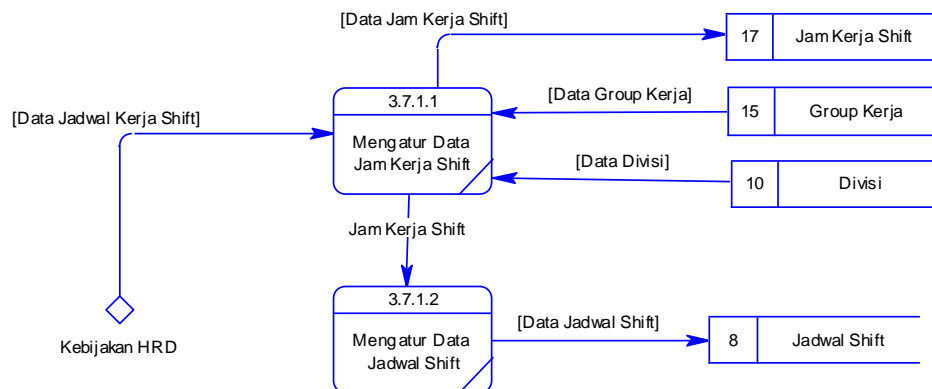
[Data Jam Kerja Shift]

17 Jam Kerja Shift

[Data Group Kerja]

15 Group Kerja

[Data Jadwal Kerja Shift]

3.7.1.1

Mengatur Data Jam Kerja Shift

[Data Divisi]

10 Divisi

Jam Kerja Shift

3.7.1.2

Mengatur Data Jadwal Shift

[Data Jadwal Shift]

8 Jadwal Shift

Kebijakan HRD